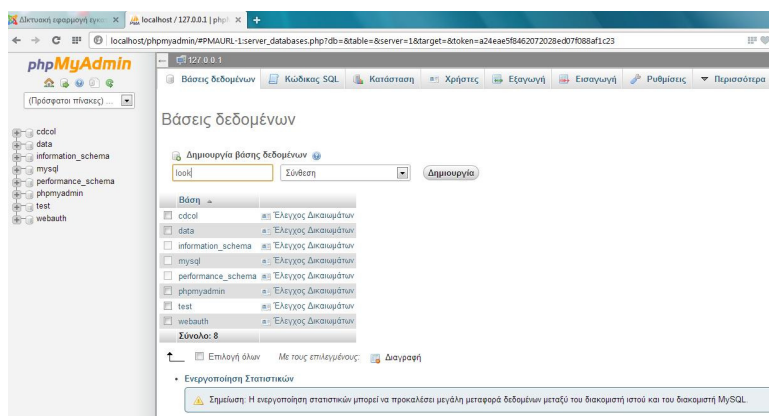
Δικτυακή εφαρμογή εγγρ ×
localhost / 127.0.0.1 | php ×
localhost/phpmyadmin/#PMAURL-1:server_databases.php?db=&table=&server=1&target=&token=a24eae5f8462072028ed07f088af1c23

phpMyAdmin
(Πρόσφατοι πίνακες) ...
cdcol
data
information_schema
mysql
performance_schema
phpmyadmin
test
webauth

127.0.0.1
Βάσεις δεδομένων | Κώδικας SQL | Κατάσταση | Χρήστες | Εξαγωγή | Εισαγωγή | Ρυθμίσεις | Περισσότερα

Βάσεις δεδομένων

Δημιουργία βάσης δεδομένων
look | Σύνθεση | Δημιουργία

| Βάση | |
|---|---|
| cdcol | Έλεγχος Δικαιωμάτων |
| data | Έλεγχος Δικαιωμάτων |
| information_schema | Έλεγχος Δικαιωμάτων |
| mysql | Έλεγχος Δικαιωμάτων |
| performance_schema | Έλεγχος Δικαιωμάτων |
| phpmyadmin | Έλεγχος Δικαιωμάτων |
| test | Έλεγχος Δικαιωμάτων |
| webauth | Έλεγχος Δικαιωμάτων |
| Σύνολο: 8 | |

Επιλογή όλων    Με τους επιλεγμένους:    Διαγραφή

• Ενεργοποίηση Στατιστικών

Σημείωση: Η ενεργοποίηση στατιστικών μπορεί να προκαλέσει μεγάλη μεταφορά δεδομένων μεταξύ του διακομιστή ιστού και του διακομιστή MySQL.